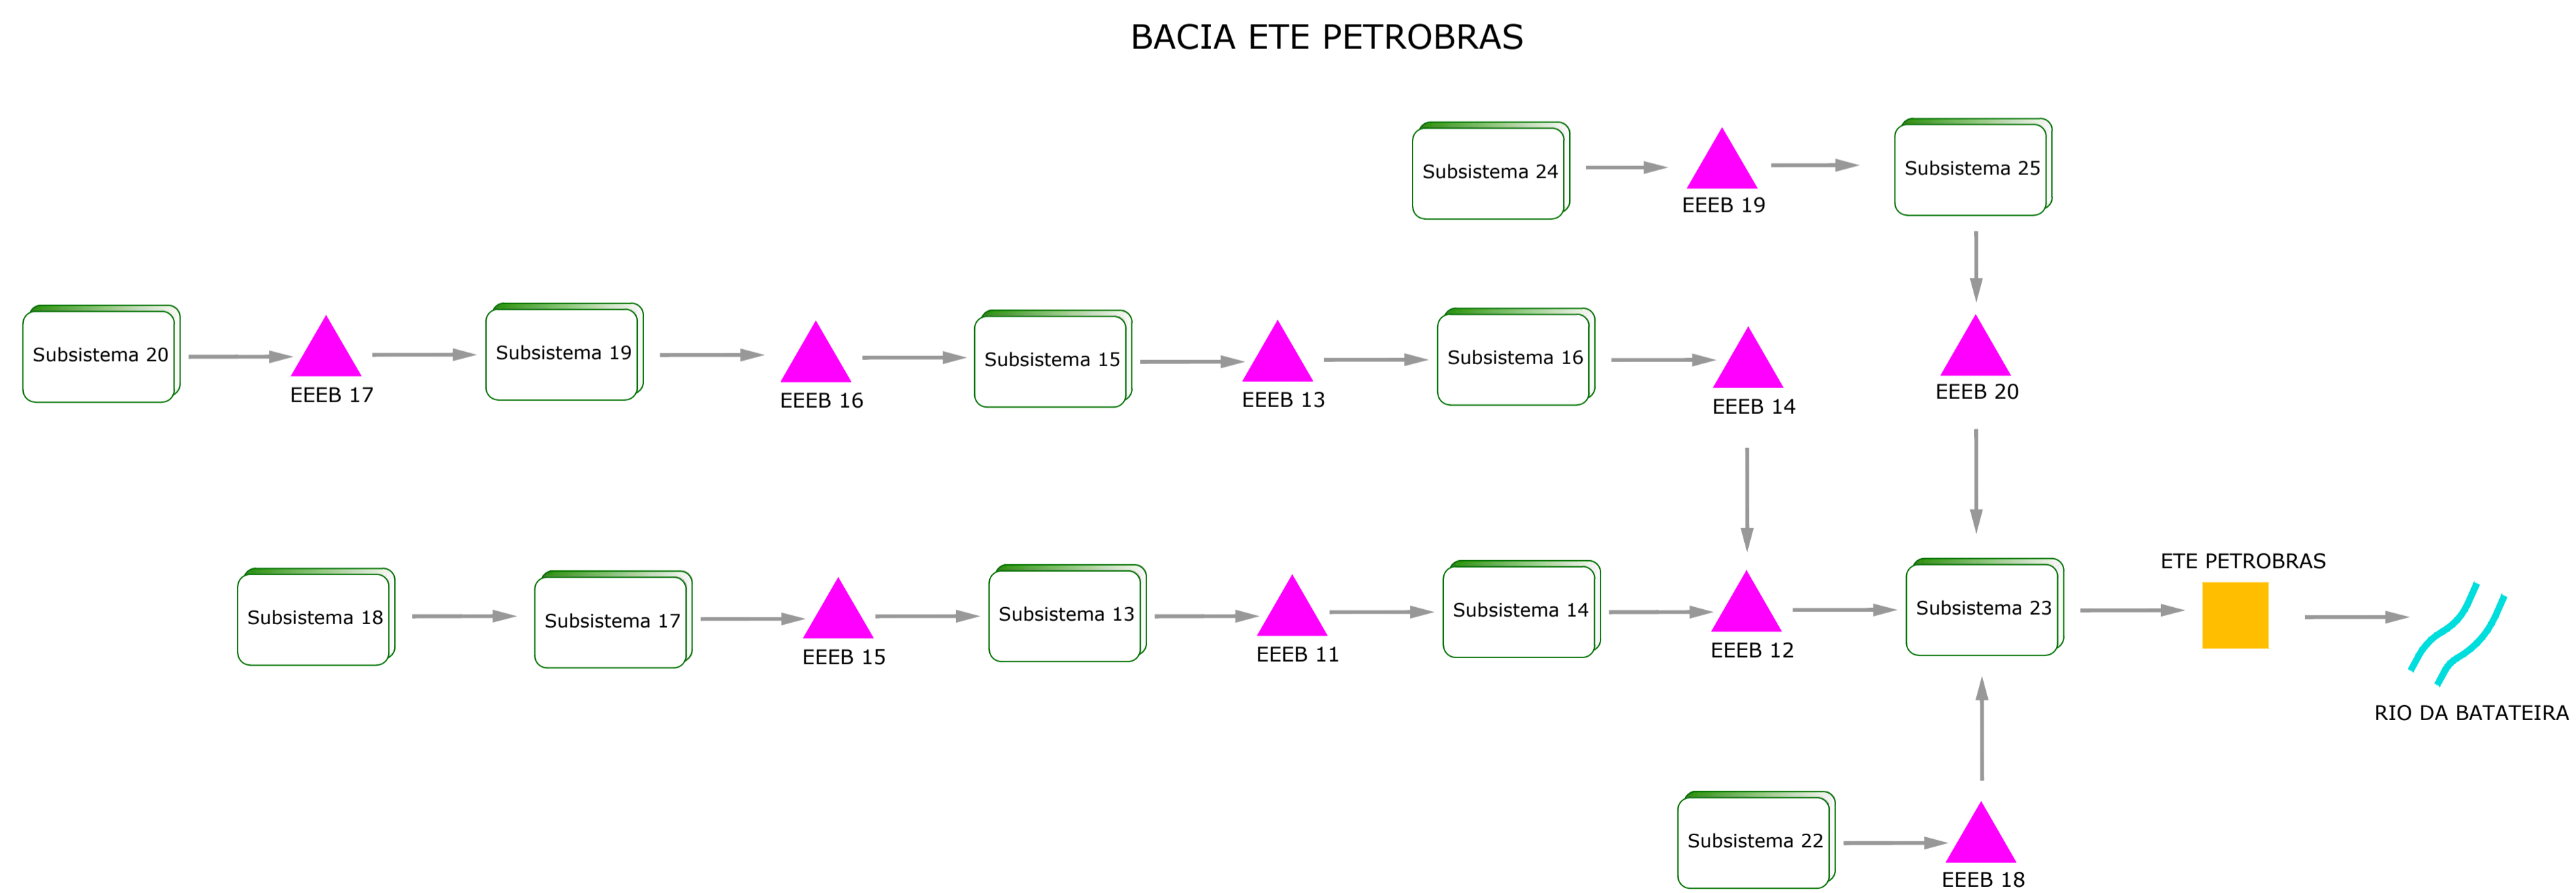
BACIA ETE PETROBRAS

Subsistema 24
EEEB 19
Subsistema 25

Subsistema 20
EEEB 17
Subsistema 19
EEEB 16
Subsistema 15
EEEB 13
Subsistema 16
EEEB 14
EEEB 20

Subsistema 18
Subsistema 17
EEEB 15
Subsistema 13
EEEB 11
Subsistema 14
EEEB 12
Subsistema 23
ETE PETROBRAS
RIO DA BATATEIRA

Subsistema 22
EEEB 18